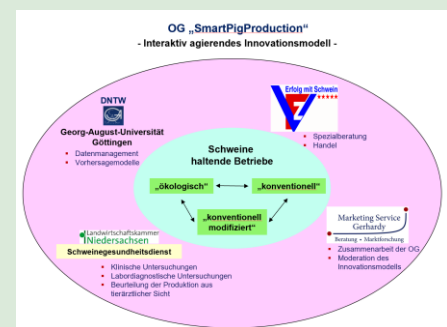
OG „SmartPigProduction“
- Interaktiv agierendes Innovationsmodell -

DNTW
Georg-August-Universität Göttingen
• Datenmanagement
• Vorhersagemodelle

Erfolg mit Schwein
• Spezialberatung
• Handel

Schweine haltende Betriebe

„ökologisch“
„konventionell“
„konventionell modifiziert“

Landwirtschaftskammer Niedersachsen
Schweinegesundheitsdienst
• Klinische Untersuchungen
• Labordiagnostische Untersuchungen
• Beurteilung der Produktion aus tierärztlicher Sicht

Marketing Service Gerhardy
Beratung • Marktforschung
• Zusammenarbeit der OG
• Moderation des Innovationsmodells